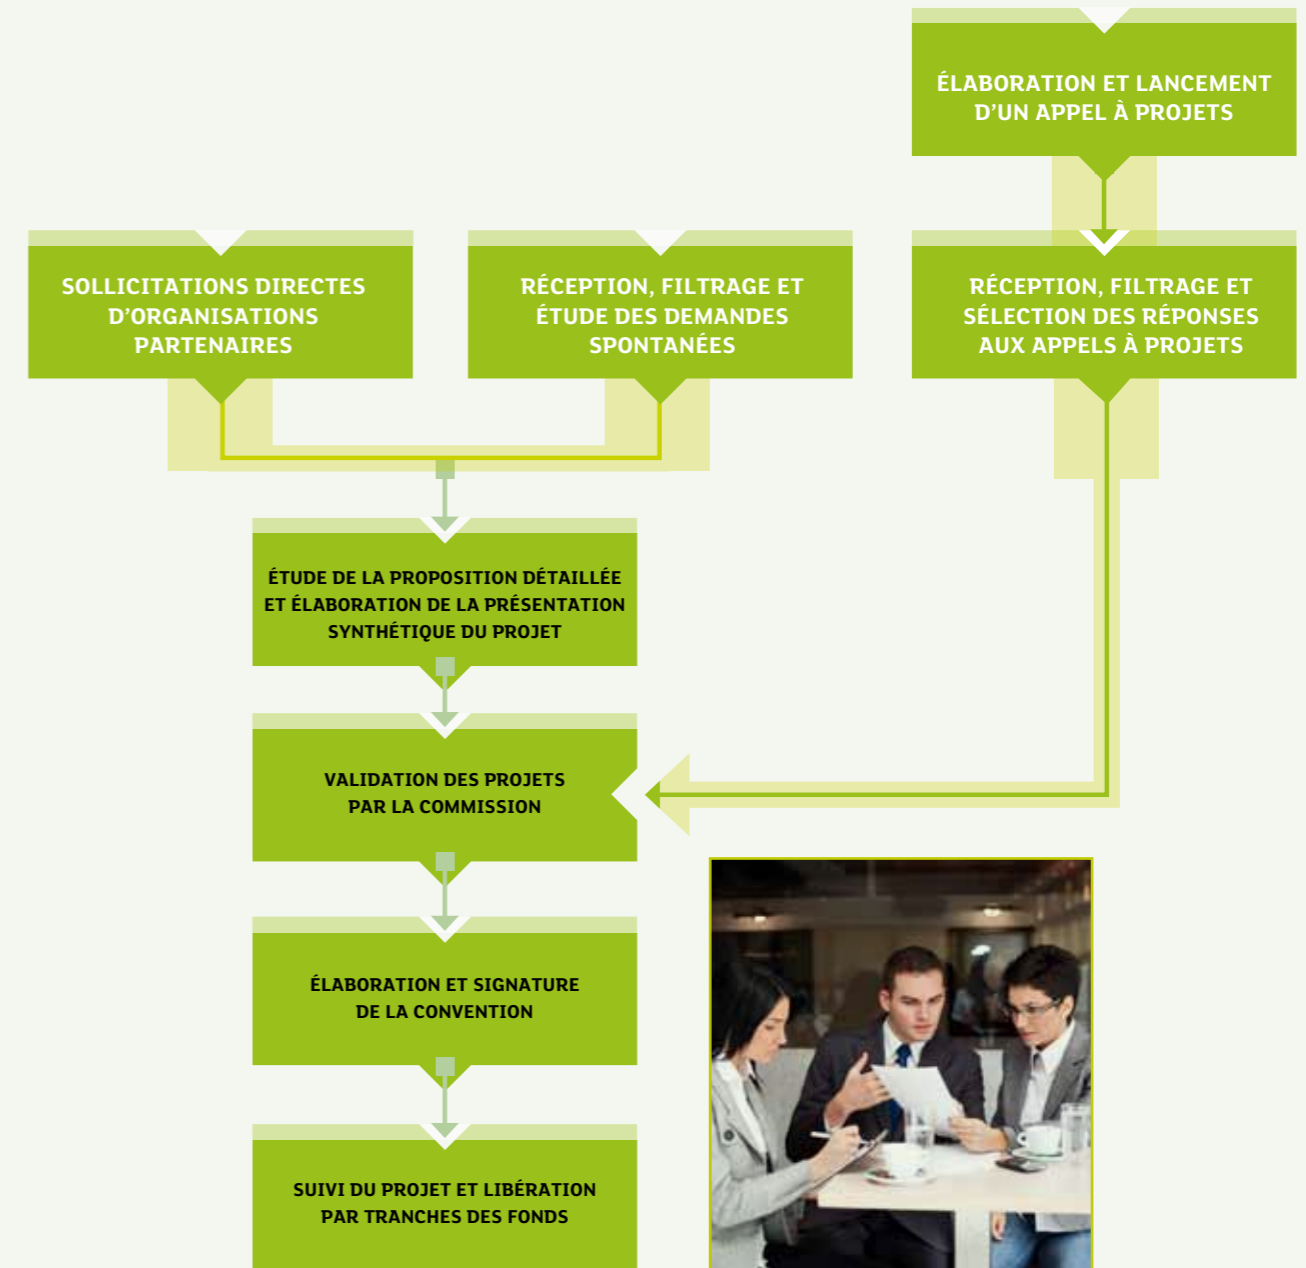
ÉLABORATION ET LANCEMENT D'UN APPEL À PROJETS

SOLLICITATIONS DIRECTES D'ORGANISATIONS PARTENAIRES

RÉCEPTION, FILTRAGE ET ÉTUDE DES DEMANDES SPONTANÉES

RÉCEPTION, FILTRAGE ET SÉLECTION DES RÉPONSES AUX APPELS À PROJETS

ÉTUDE DE LA PROPOSITION DÉTAILLÉE ET ÉLABORATION DE LA PRÉSENTATION SYNTHÉTIQUE DU PROJET

VALIDATION DES PROJETS PAR LA COMMISSION

ÉLABORATION ET SIGNATURE DE LA CONVENTION

SUIVI DU PROJET ET LIBÉRATION PAR TRANCHES DES FONDS